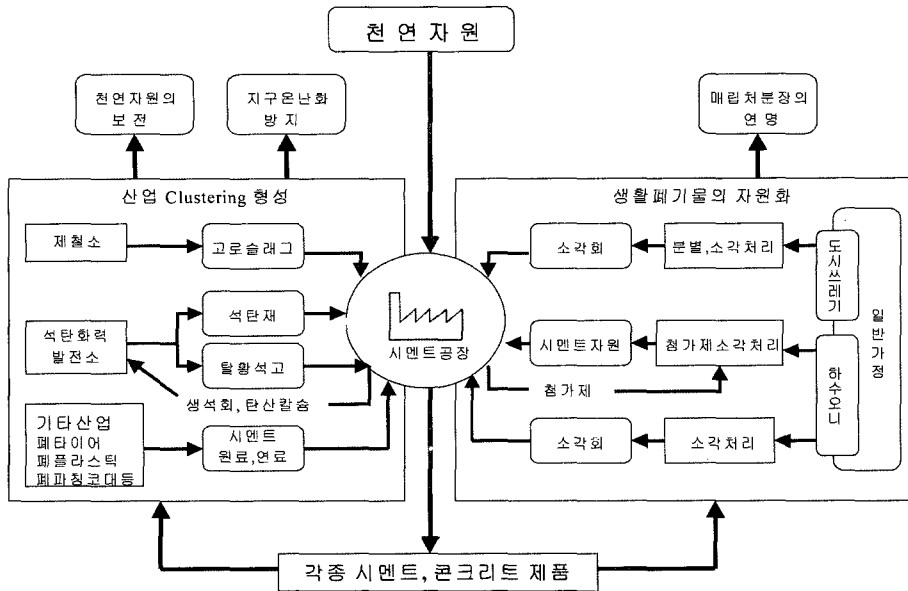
천연자원

천연자원의 보전

지구온난화 방지

매립처분장의 연명

산업 Clustering 형성

제철소

고로슬래그

석탄화력 발전소

석탄재

탈황석고

생석회, 탄산칼슘

기타산업
폐타이어
폐플라스틱
폐파칭코대등

시멘트 원료,연료

시멘트공장

생활폐기물의 자원화

소각회

분별,소각처리

도시쓰레기

일반가정

시멘트자원

첨가제소각처리

첨가제

하수오니

소각회

소각처리

각종 시멘트, 콘크리트 제품